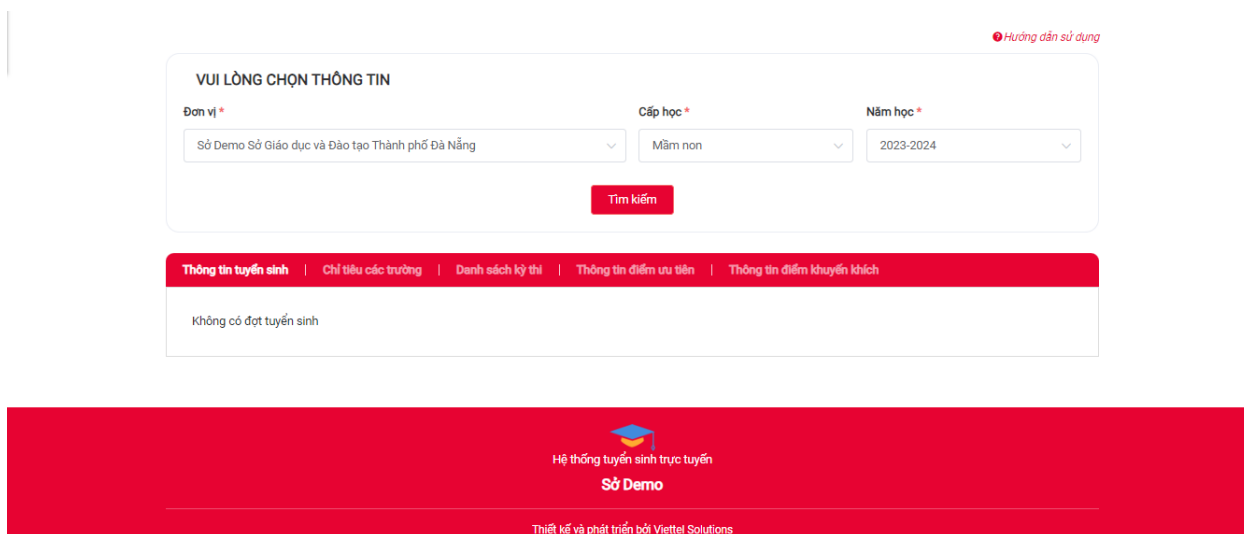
Hướng dẫn sử dụng

VUI LÒNG CHỌN THÔNG TIN

Đơn vị *
Sở Demo Sở Giáo dục và Đào tạo Thành phố Đà Nẵng

Cấp học *
Mầm non

Năm học *
2023-2024

Tìm kiếm

Thông tin tuyển sinh | Chỉ tiêu các trường | Danh sách kỳ thi | Thông tin điểm ưu tiên | Thông tin điểm khuyến khích

Không có đợt tuyển sinh

Hệ thống tuyển sinh trực tuyến
Sở Demo

Thiết kế và phát triển bởi Viettel Solutions